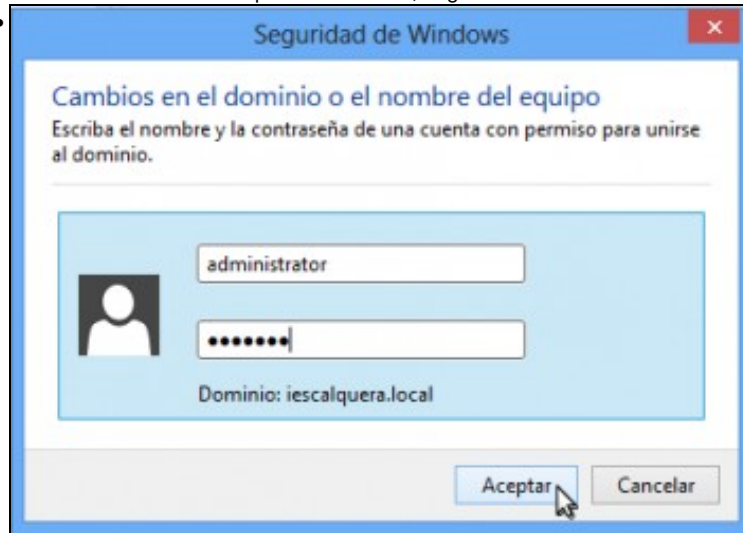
Seguridad de Windows

Cambios en el dominio o el nombre del equipo

Escriba el nombre y la contraseña de una cuenta con permiso para unirse al dominio.

administrator

•••••••

Dominio: iescalquera.local

Aceptar

Cancelar